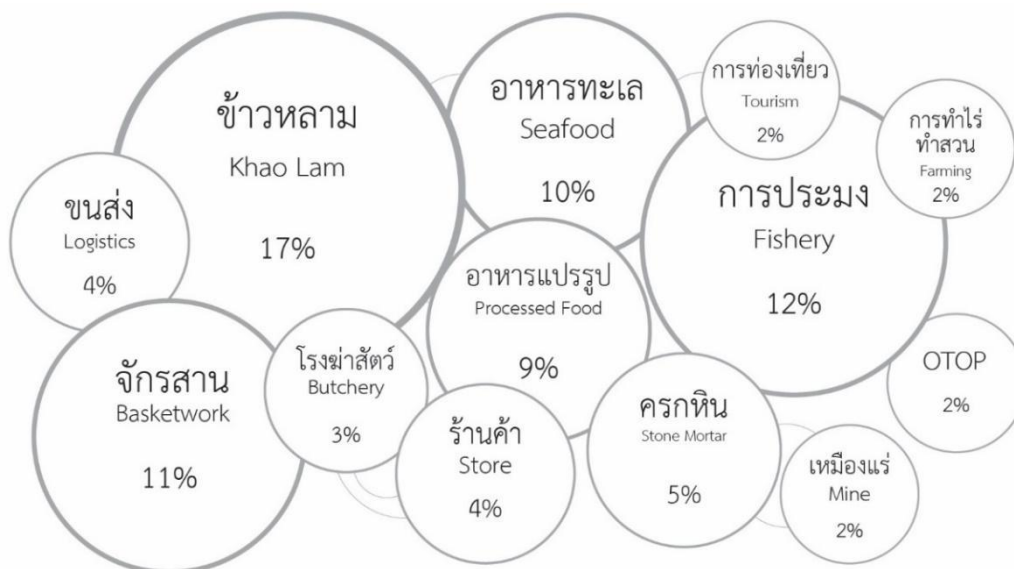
ข้าวหลาม
Khao Lam
17%

อาหารทะเล
Seafood
10%

การท่องเที่ยว
Tourism
2%

การทำไร่ทำสวน
Farming
2%

ขนส่ง
Logistics
4%

การประมง
Fishery
12%

อาหารแปรรูป
Processed Food
9%

จักรสาน
Basketwork
11%

โรงฆ่าสัตว์
Butchery
3%

OTOP
2%

ร้านค้า
Store
4%

ครกหิน
Stone Mortar
5%

เหมืองแร่
Mine
2%